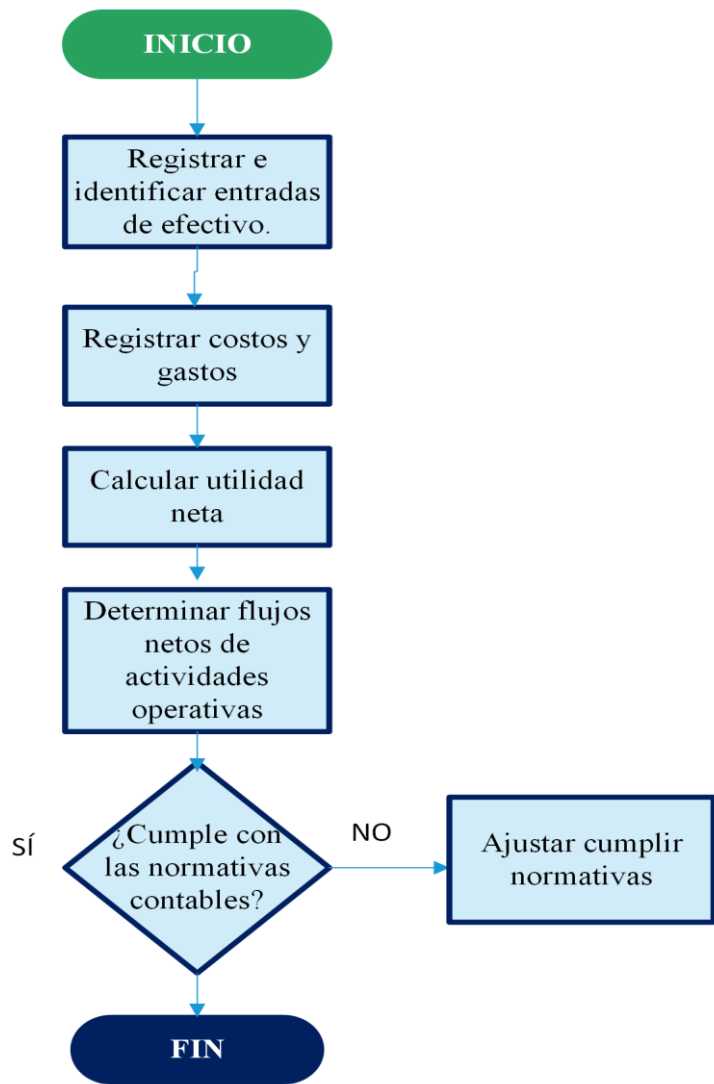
INICIO

Registrar e identificar entradas de efectivo.

Registrar costos y gastos

Calcular utilidad neta

Determinar flujos netos de actividades operativas

SÍ

¿Cumple con las normativas contables?

NO

Ajustar cumplir normativas

FIN